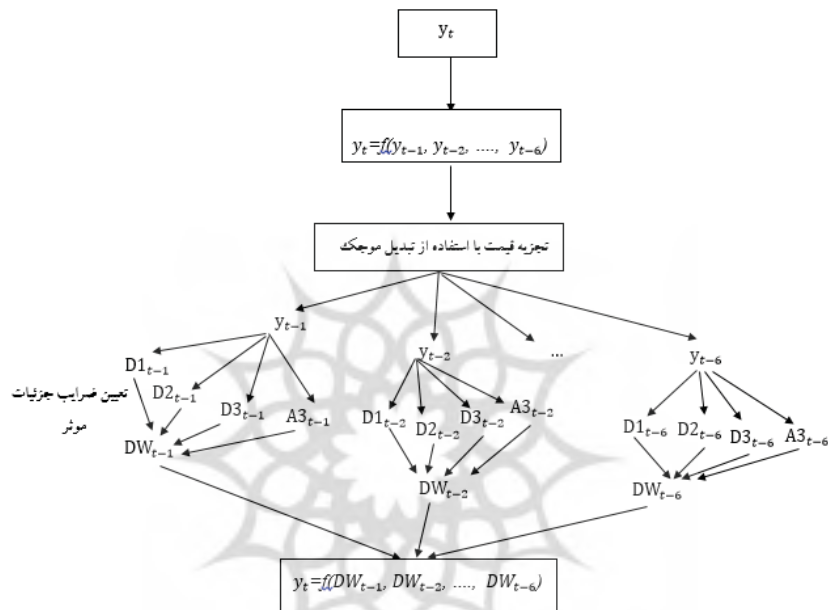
$y_t$

$y_t = f(y_{t-1}, y_{t-2}, ...., y_{t-6})$

تجزیه قیمت با استفاده از تبدیل موجک

$y_{t-1}$

$y_{t-2}$

...

$y_{t-6}$

تعیین ضرایب جزئیات موثر

$D1_{t-1}$ $D2_{t-1}$ $D3_{t-1}$ $A3_{t-1}$

$DW_{t-1}$

$D1_{t-2}$ $D2_{t-2}$ $D3_{t-2}$ $A3_{t-2}$

$DW_{t-2}$

$D1_{t-6}$ $D2_{t-6}$ $D3_{t-6}$ $A3_{t-6}$

$DW_{t-6}$

$y_t = f(DW_{t-1}, DW_{t-2}, ...., DW_{t-6})$